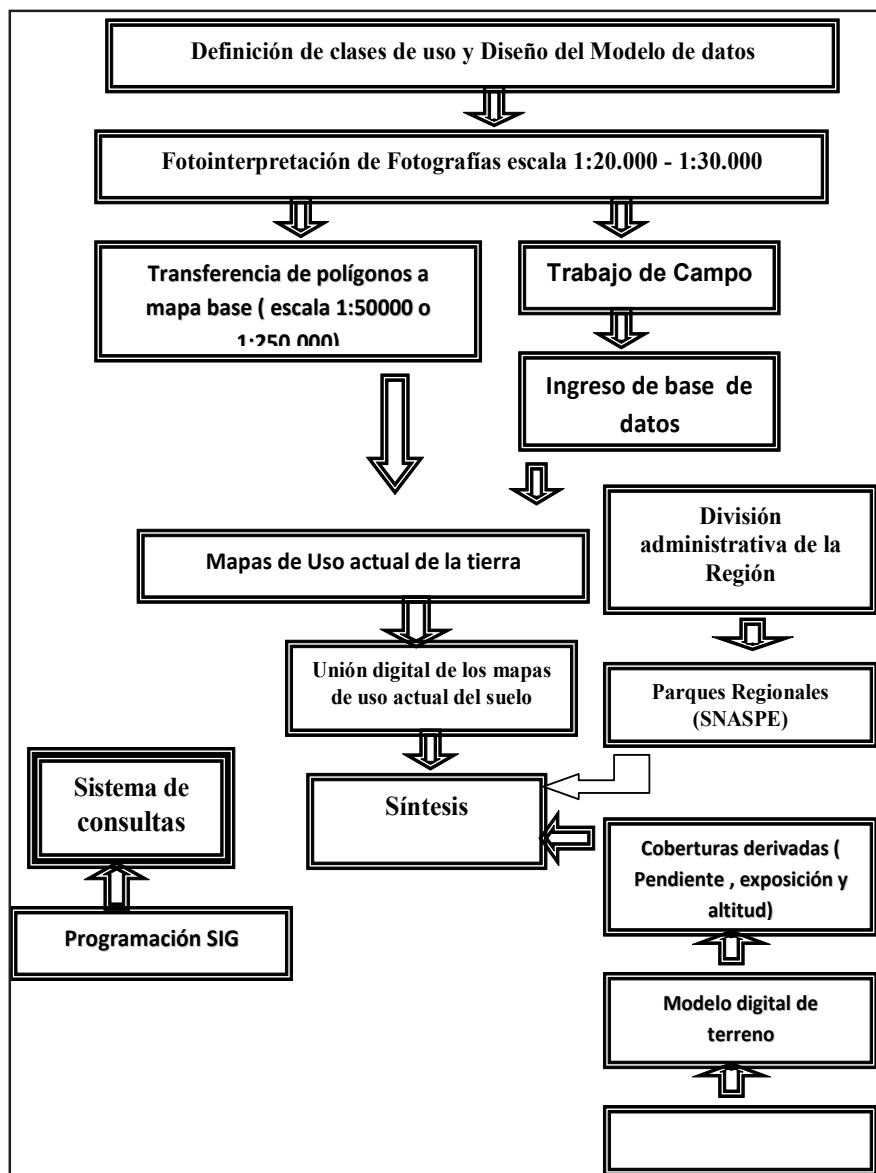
Definición de clases de uso y Diseño del Modelo de datos

Fotointerpretación de Fotografías escala 1:20.000 - 1:30.000

Transferencia de polígonos a mapa base ( escala 1:50000 o 1:250.000)

Trabajo de Campo

Ingreso de base de datos

División administrativa de la Región

Mapas de Uso actual de la tierra

Unión digital de los mapas de uso actual del suelo

Parques Regionales (SNASPE)

Sistema de consultas

Síntesis

Coberturas derivadas ( Pendiente , exposición y altitud)

Programación SIG

Modelo digital de terreno